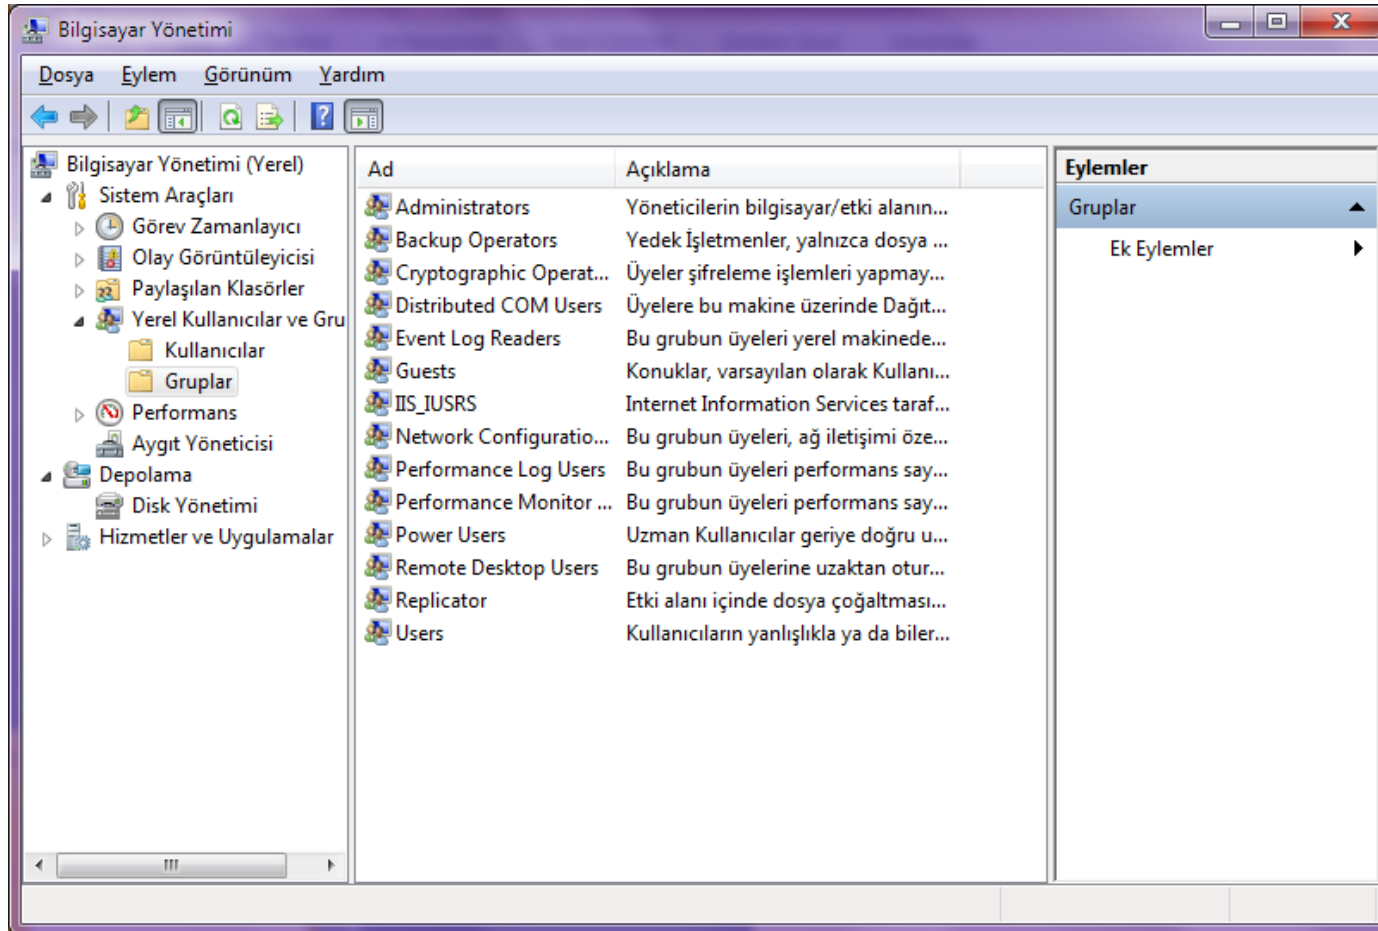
Bilgisayar Yönetimi

Dosya Eylem Görünüm Yardım

Bilgisayar Yönetimi (Yerel)
Sistem Araçları
Görev Zamanlayıcı
Olay Görüntüleyicisi
Paylaşılan Klasörler
Yerel Kullanıcılar ve Gru
Kullanıcılar
Gruplar
Performans
Aygıt Yöneticisi
Depolama
Disk Yönetimi
Hizmetler ve Uygulamalar

| Ad | Açıklama |
|---|---|
| Administrators | Yöneticilerin bilgisayar/etki alanın... |
| Backup Operators | Yedek İşletmenler, yalnızca dosya ... |
| Cryptographic Operat... | Üyeler şifreleme işlemleri yapmay... |
| Distributed COM Users | Üyelere bu makine üzerinde Dağıt... |
| Event Log Readers | Bu grubun üyeleri yerel makinede... |
| Guests | Konuklar, varsayılan olarak Kullanı... |
| IIS_IUSRS | Internet Information Services taraf... |
| Network Configuratio... | Bu grubun üyeleri, ağ iletişimi öze... |
| Performance Log Users | Bu grubun üyeleri performans say... |
| Performance Monitor ... | Bu grubun üyeleri performans say... |
| Power Users | Uzman Kullanıcılar geriye doğru u... |
| Remote Desktop Users | Bu grubun üyelerine uzaktan otur... |
| Replicator | Etki alanı içinde dosya çoğaltması... |
| Users | Kullanıcıların yanlışlıkla ya da biler... |

Eylemler
Gruplar
Ek Eylemler